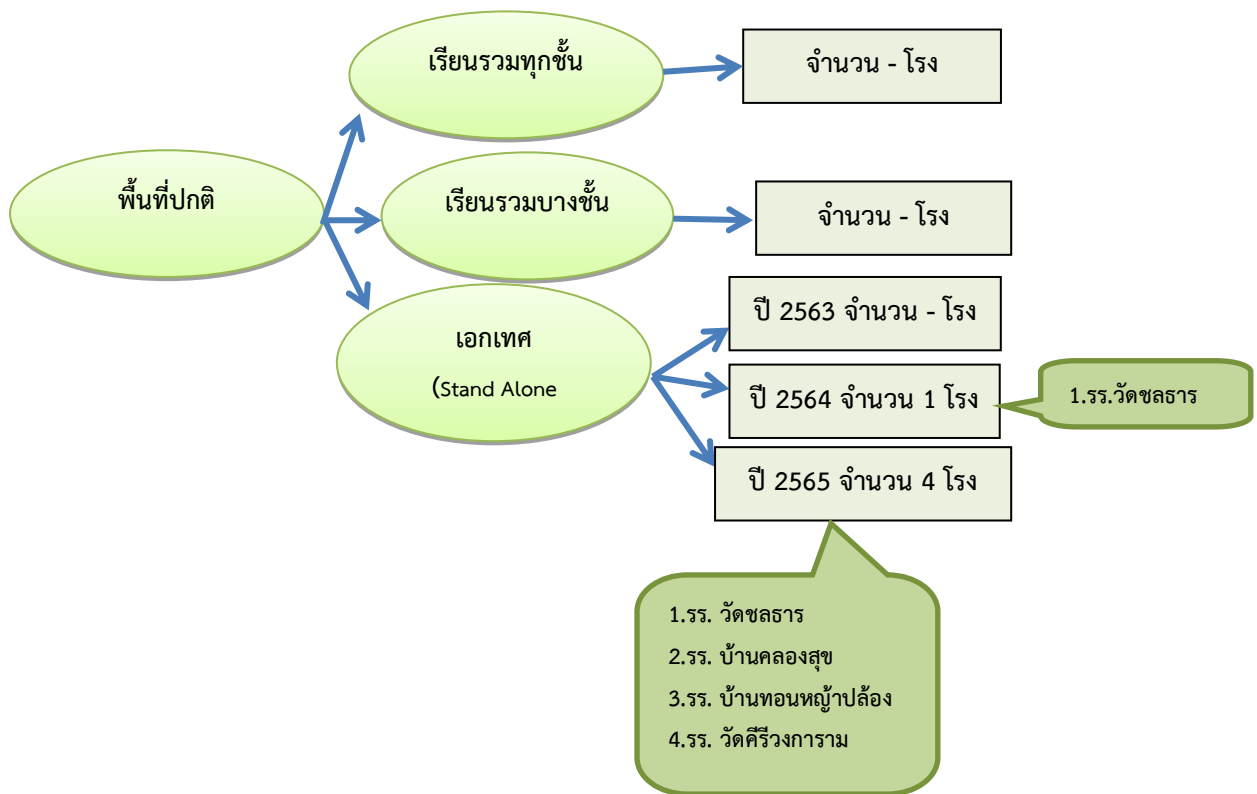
พื้นที่ปกติ

เรียนรวมทุกชั้น

จำนวน - โรง

เรียนรวมบางชั้น

จำนวน - โรง

เอกเทศ

(Stand Alone

ปี 2563 จำนวน - โรง

ปี 2564 จำนวน 1 โรง

1.รร.วัดชลธาร

ปี 2565 จำนวน 4 โรง

1.รร. วัดชลธาร
2.รร. บ้านคลองสุข
3.รร. บ้านทอนหญ้าปล้อง
4.รร. วัดศีรีวงการาม